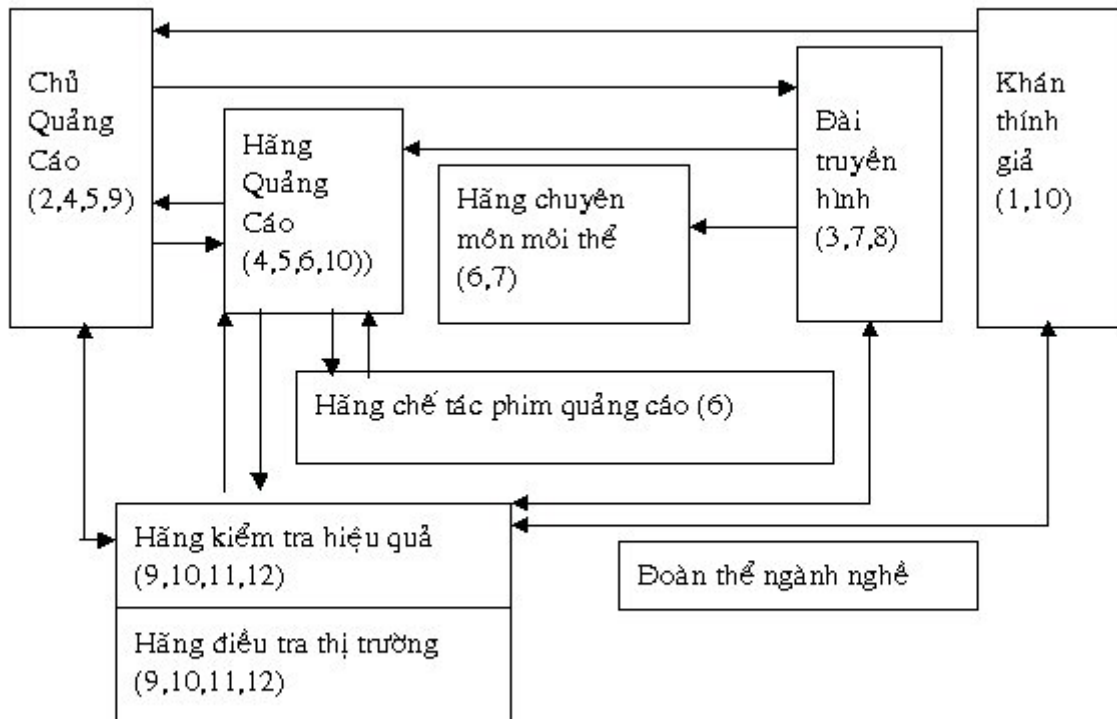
Chủ Quảng Cáo (2,4,5,9)

Hãng Quảng Cáo (4,5,6,10))

Hãng chuyên môn môi thể (6,7)

Đài truyền hình (3,7,8)

Khán thính giả (1,10)

Hãng chế tác phim quảng cáo (6)

Hãng kiểm tra hiệu quả (9,10,11,12)

Hãng điều tra thị trường (9,10,11,12)

Đoàn thể ngành nghề